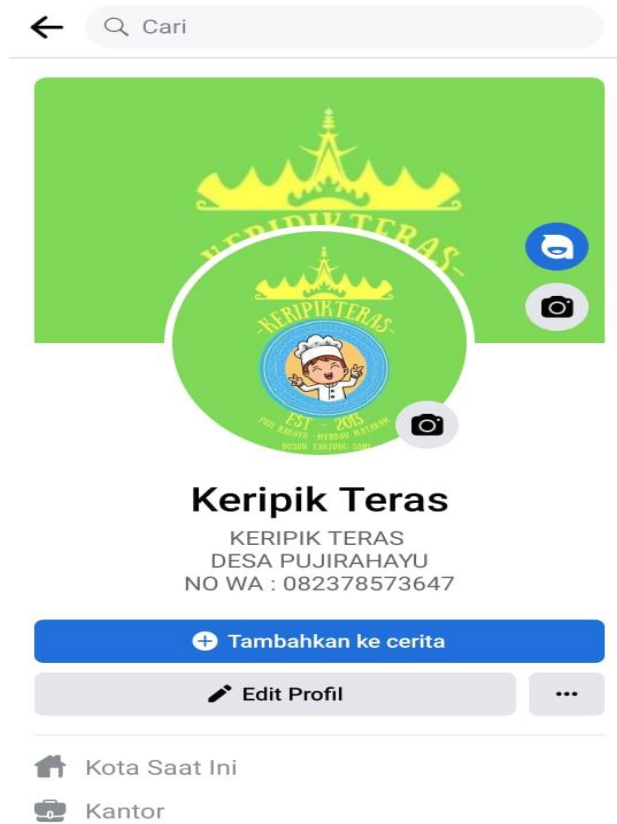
Cari

KERIPIK TERAS

-KERIPIKTERAS-

EST - 2013

PUJI RAHAYU - MERBAU MATARAM

DUSUN TANJUNG SARI

Keripik Teras

KERIPIK TERAS
DESA PUJIRAHAYU
NO WA : 082378573647

Tambahkan ke cerita

Edit Profil

...

Kota Saat Ini

Kantor